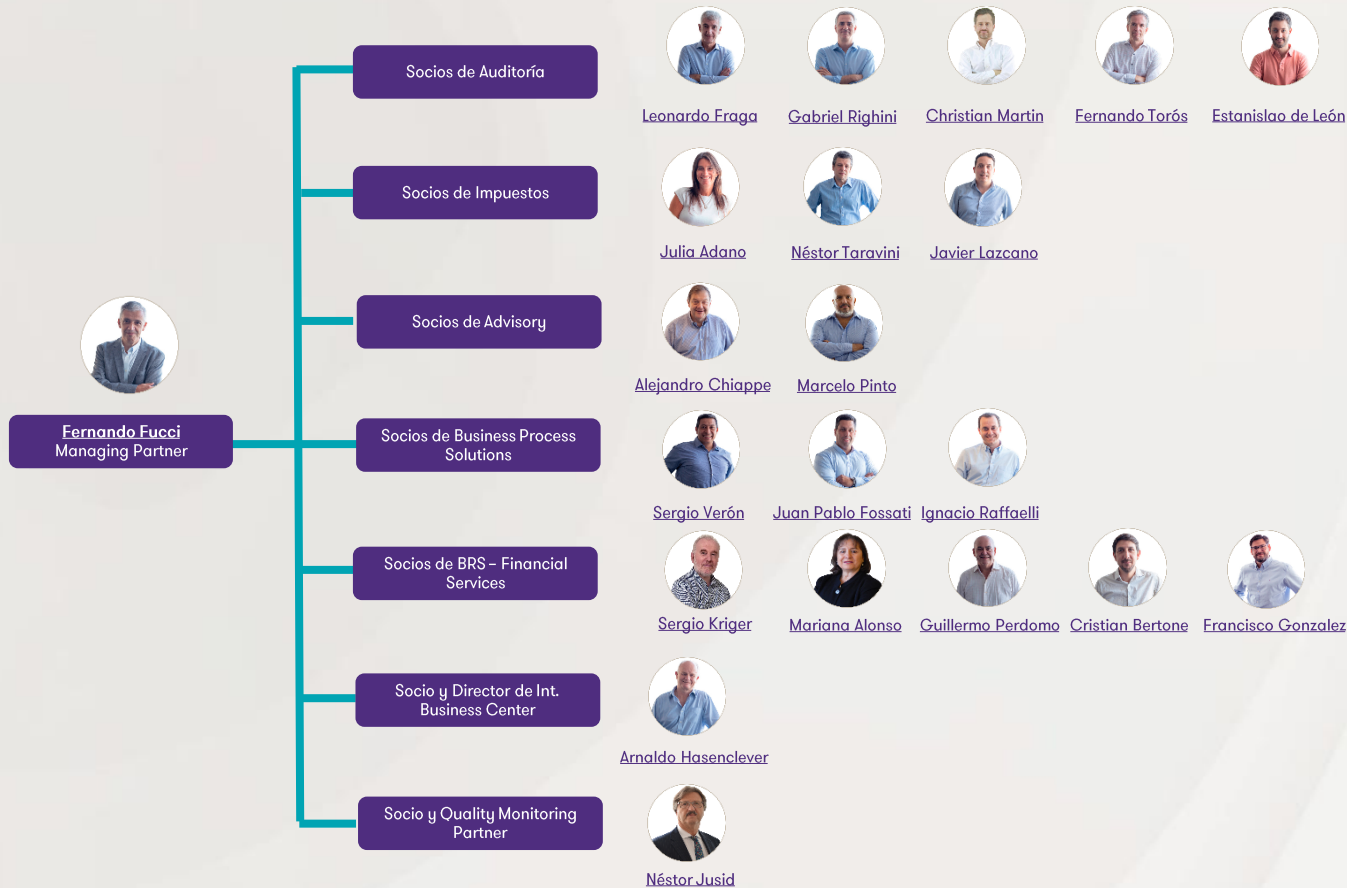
Fernando Fucci
Managing Partner

Socios de Auditoría

Leonardo Fraga
Gabriel Righini
Christian Martin
Fernando Torós
Estanislao de León

Socios de Impuestos

Julia Adano
Néstor Taravini
Javier Lazcano

Socios de Advisory

Alejandro Chiappe
Marcelo Pinto

Socios de Business Process Solutions

Sergio Verón
Juan Pablo Fossati
Ignacio Raffaelli

Socios de BRS – Financial Services

Sergio Kriger
Mariana Alonso
Guillermo Perdomo
Cristian Bertone
Francisco Gonzalez

Socio y Director de Int. Business Center

Arnaldo Hasenclever

Socio y Quality Monitoring Partner

Néstor Jusid